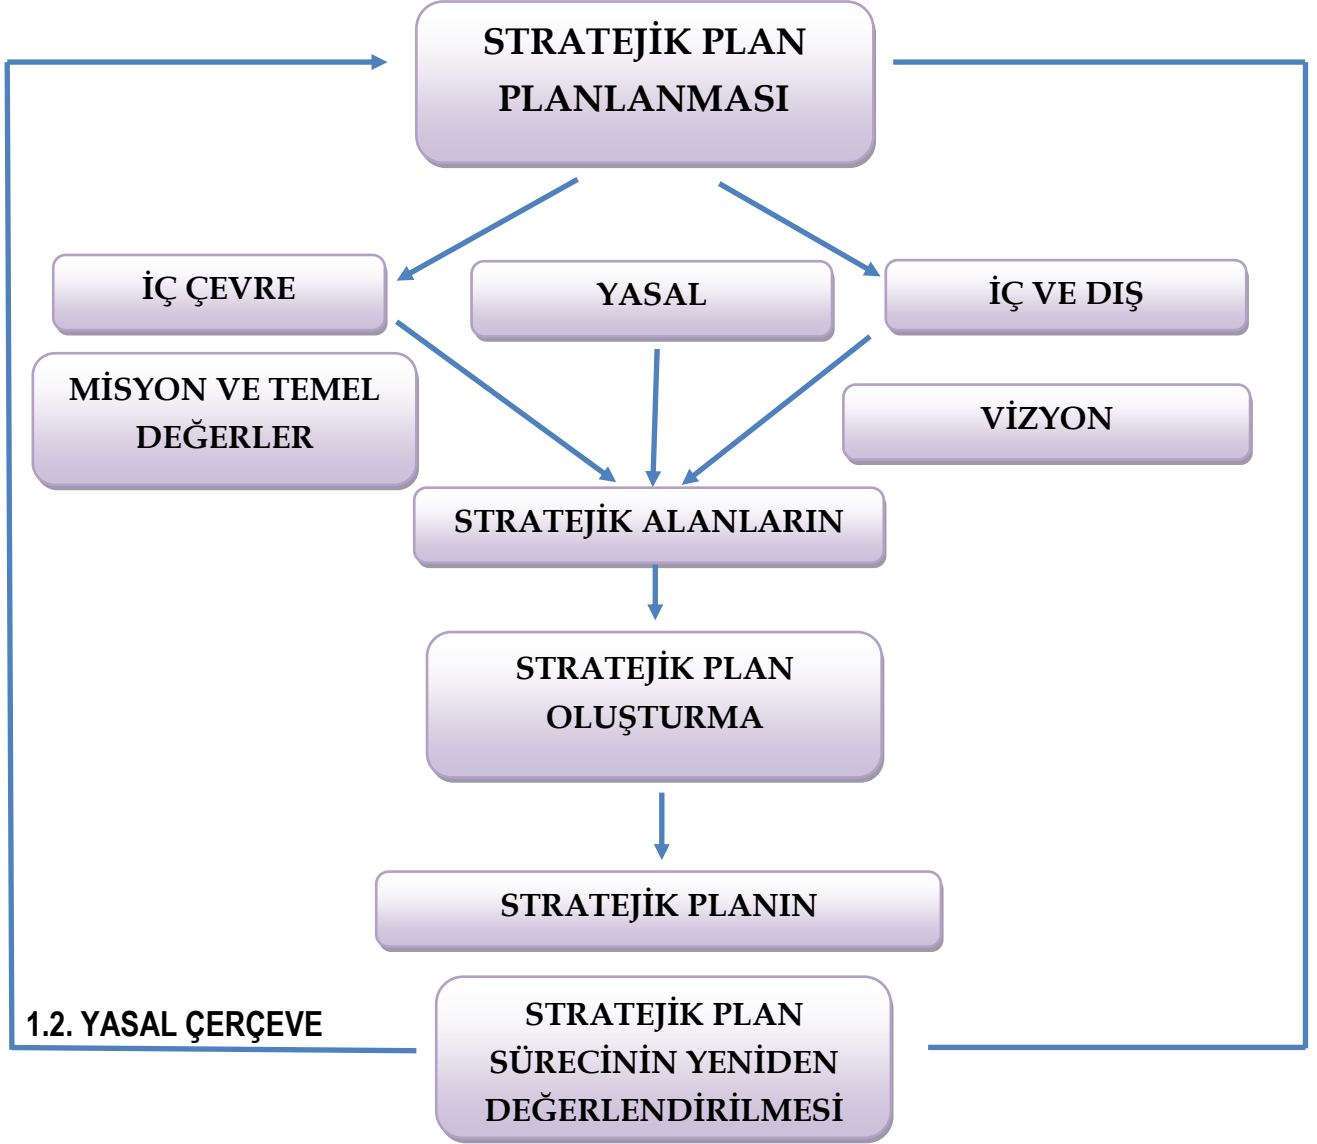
STRATEJİK PLAN PLANLANMASI

İÇ ÇEVRE

YASAL

İÇ VE DIŞ

MİSYON VE TEMEL DEĞERLER

VİZYON

STRATEJİK ALANLARIN

STRATEJİK PLAN OLUŞTURMA

STRATEJİK PLANIN

1.2. YASAL ÇERÇEVE

STRATEJİK PLAN SÜRECİNİN YENİDEN DEĞERLENDİRİLMESİ